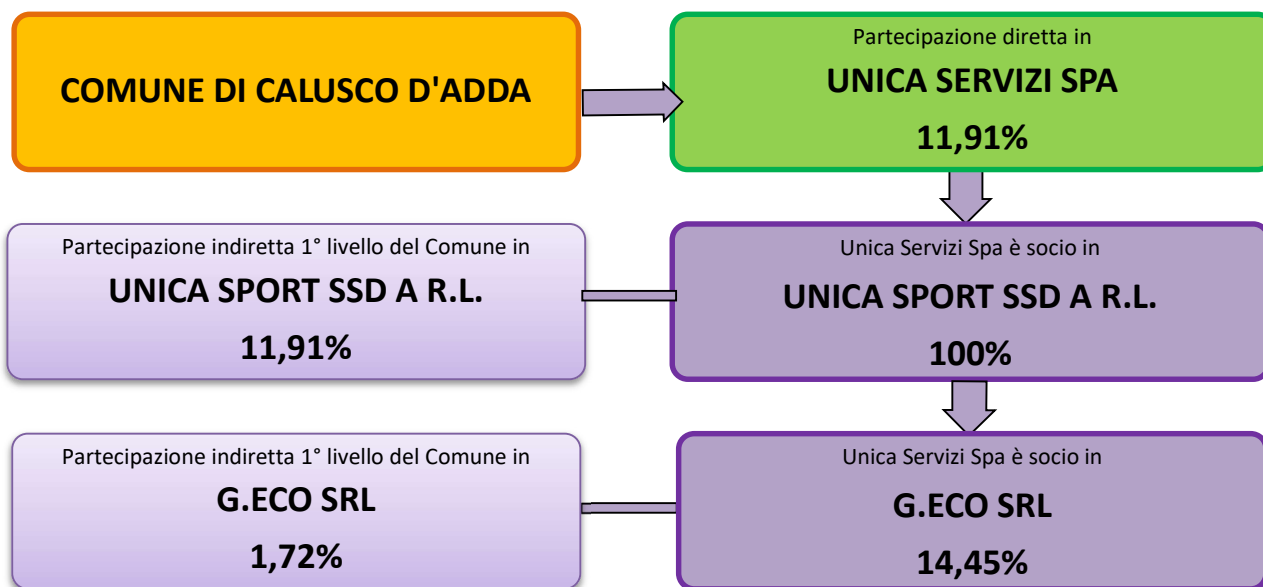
COMUNE DI CALUSCO D'ADDA

Partecipazione diretta in
UNICA SERVIZI SPA
11,91%

Partecipazione indiretta 1° livello del Comune in
UNICA SPORT SSD A R.L.
11,91%

Unica Servizi Spa è socio in
UNICA SPORT SSD A R.L.
100%

Partecipazione indiretta 1° livello del Comune in
G.ECO SRL
1,72%

Unica Servizi Spa è socio in
G.ECO SRL
14,45%